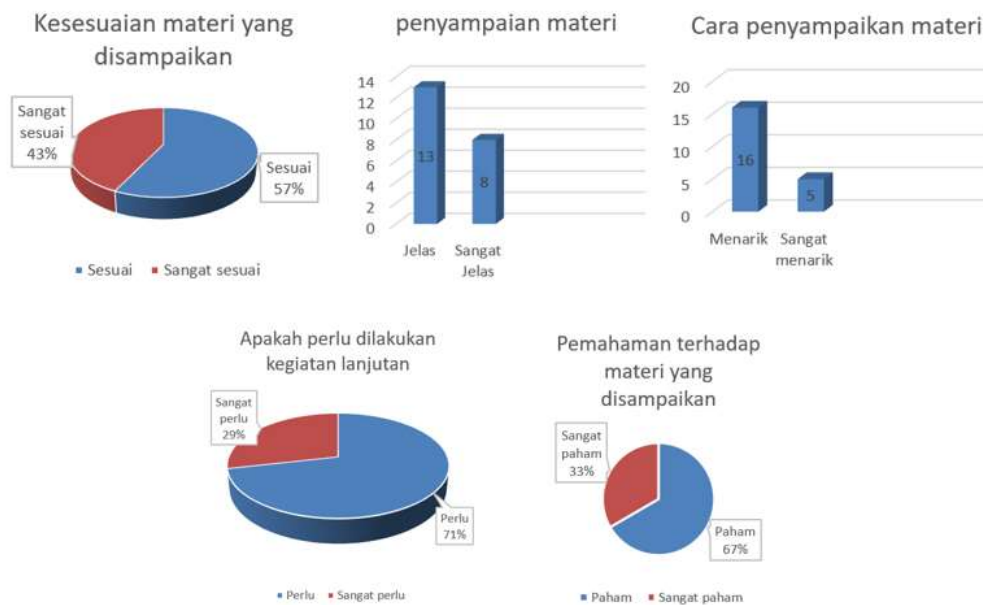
Kesesuaian materi yang disampaikan

Sangat sesuai 43%

Sesuai 57%

Sesuai ■ Sangat sesuai

penyampaian materi

14
12
10
8
6
4
2
0

13

8

Jelas

Sangat Jelas

Cara penyampaikan materi

20
15
10
5
0

16

5

Menarik

Sangat menarik

Apakah perlu dilakukan kegiatan lanjutan

Sangat perlu 29%

Perlu 71%

Perlu ■ Sangat perlu

Pemahaman terhadap materi yang disampaikan

Sangat paham 33%

Paham 67%

Paham ■ Sangat paham